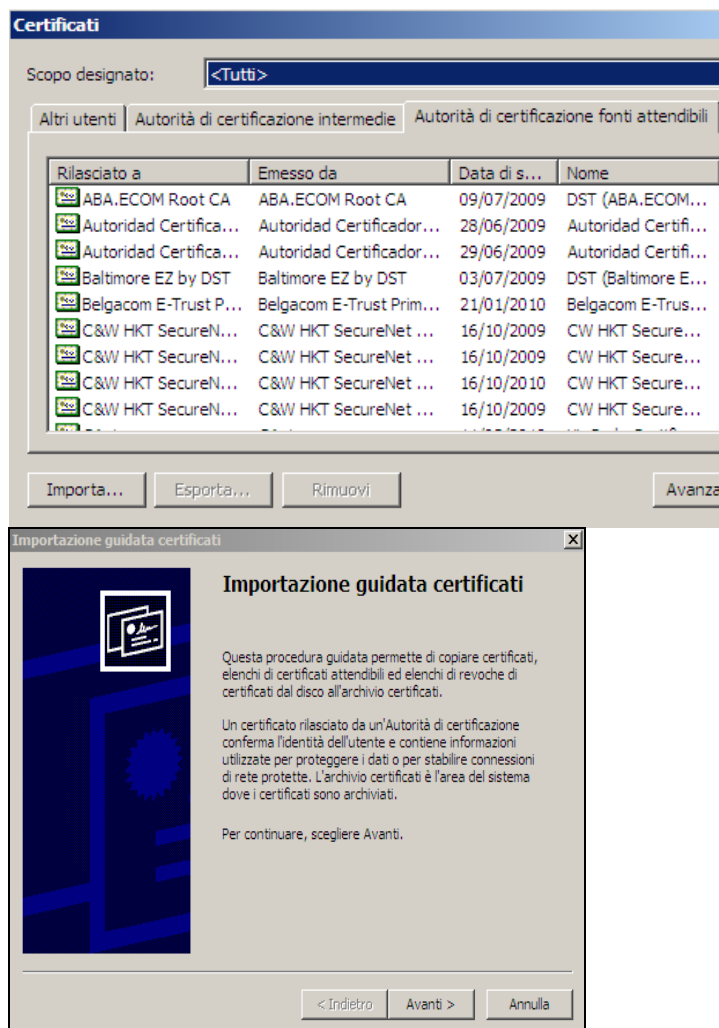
Certificati

Scopo designato: <Tutti>

Altri utenti | Autorità di certificazione intermedie | Autorità di certificazione fonti attendibili

| Rilasciato a | Emesso da | Data di s... | Nome |
|---|---|---|---|
| ABA.ECOM Root CA | ABA.ECOM Root CA | 09/07/2009 | DST (ABA.ECOM... |
| Autoridad Certifica... | Autoridad Certificador... | 28/06/2009 | Autoridad Certifi... |
| Autoridad Certifica... | Autoridad Certificador... | 29/06/2009 | Autoridad Certifi... |
| Baltimore EZ by DST | Baltimore EZ by DST | 03/07/2009 | DST (Baltimore E... |
| Belgacom E-Trust P... | Belgacom E-Trust Prim... | 21/01/2010 | Belgacom E-Trus... |
| C&W HKT SecureN... | C&W HKT SecureNet ... | 16/10/2009 | CW HKT Secure... |
| C&W HKT SecureN... | C&W HKT SecureNet ... | 16/10/2009 | CW HKT Secure... |
| C&W HKT SecureN... | C&W HKT SecureNet ... | 16/10/2010 | CW HKT Secure... |
| C&W HKT SecureN... | C&W HKT SecureNet ... | 16/10/2009 | CW HKT Secure... |

Importa... Esporta... Rimuovi Avanza

Importazione guidata certificati

Importazione guidata certificati

Questa procedura guidata permette di copiare certificati, elenchi di certificati attendibili ed elenchi di revoche di certificati dal disco all'archivio certificati.

Un certificato rilasciato da un'Autorità di certificazione conferma l'identità dell'utente e contiene informazioni utilizzate per proteggere i dati o per stabilire connessioni di rete protette. L'archivio certificati è l'area del sistema dove i certificati sono archiviati.

Per continuare, scegliere Avanti.

< Indietro Avanti > Annulla